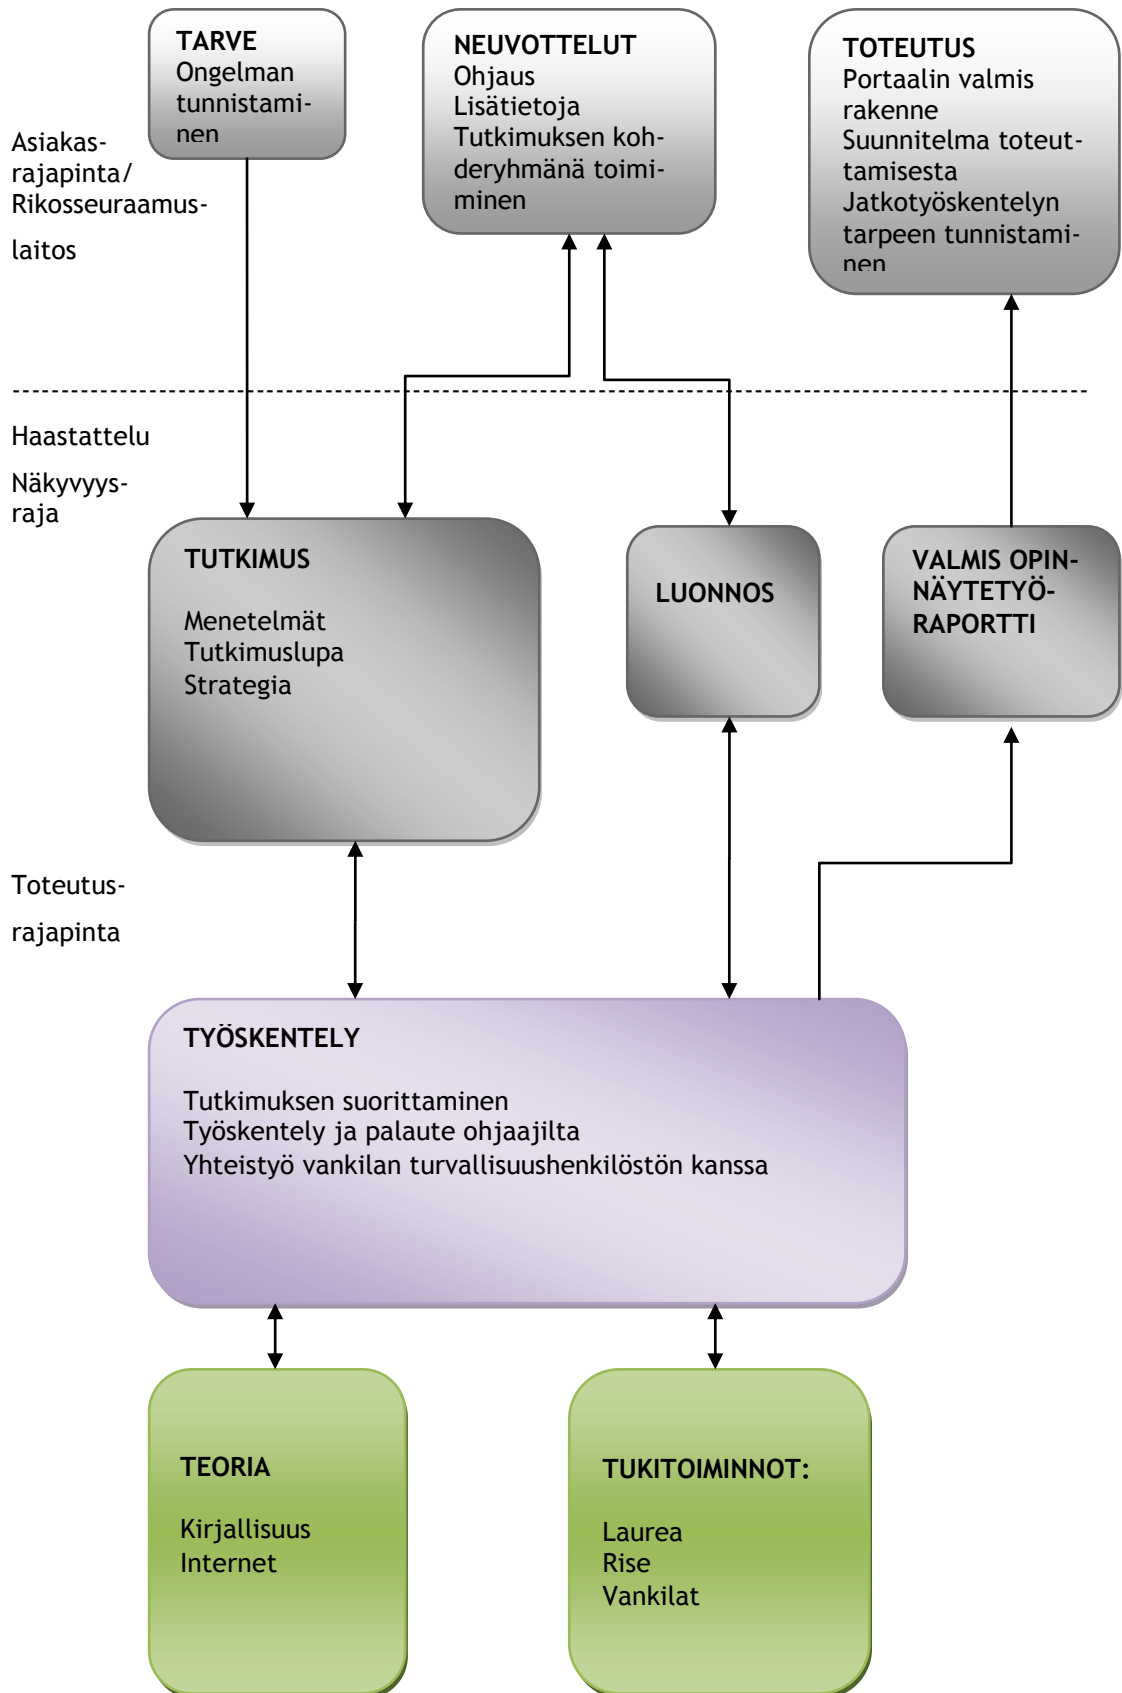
TARVE
Ongelman tunnistaminen

NEUVOTTELUT
Ohjaus
Lisätietoja
Tutkimuksen kohderyhmänä toimiminen

TOTEUTUS
Portaalin valmis rakenne
Suunnitelma toteuttamisesta
Jatkotyöskentelyn tarpeen tunnistaminen

Asiakasrajapinta/ Rikosseuraamuslaitos

Haastattelu

Näkyvyysraja

TUTKIMUS

Menetelmät
Tutkimuslupa
Strategia

LUONNOS

VALMIS OPINNÄYTETYÖRAPORTTI

Toteutusrajapinta

TYÖSKENTELY

Tutkimuksen suorittaminen
Työskentely ja palaute ohjaajilta
Yhteistyö vankilan turvallisuushenkilöstön kanssa

TEORIA

Kirjallisuus
Internet

TUKITOIMINNOT:

Laurea
Rise
Vankilat